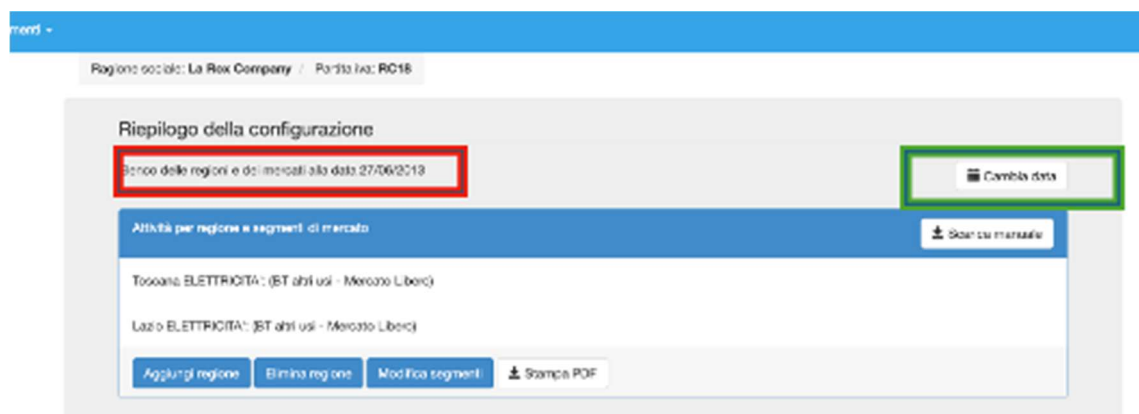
menti ▾

Ragione sociale: La Rex Company / Partita iva: RC18

Riepilogo della configurazione

Elenco delle regioni e dei mercati alla data 27/06/2013

Cambia data

Attività per regione e segmenti di mercato

Scarica manuale

Toscana ELETTRICITA': (BT altri usi - Mercato Libero)

Lazio ELETTRICITA': (BT altri usi - Mercato Libero)

Aggiungi regione

Elimina regione

Modifica segmenti

Stampa PDF